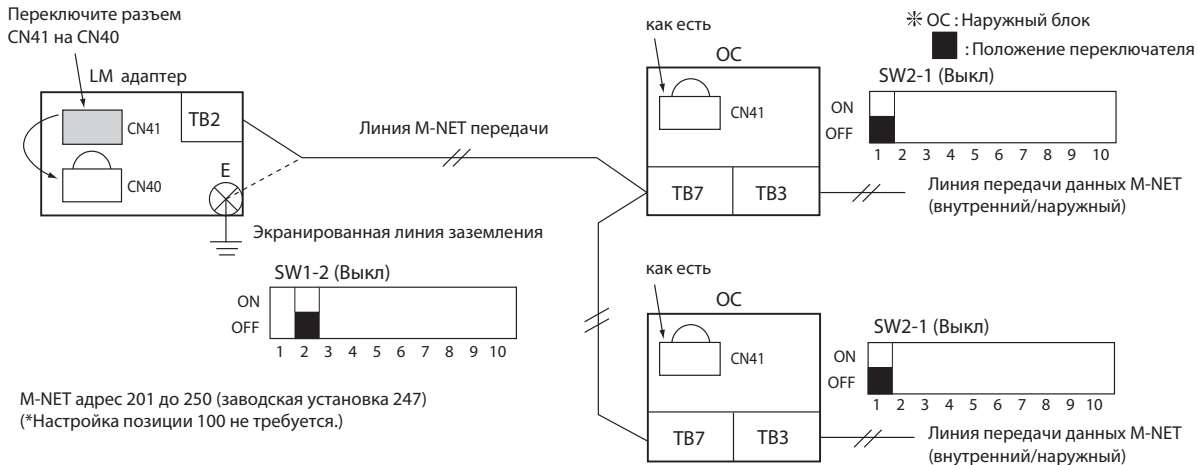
Переключите разъем CN41 на CN40

LM адаптер

CN41

TB2

CN40

E

Линия M-NET передачи

Экранированная линия заземления

SW1-2 (Выкл)

ON
OFF
1 2 3 4 5 6 7 8 9 10

M-NET адрес 201 до 250 (заводская установка 247)
(*Настройка позиции 100 не требуется.)

как есть

OC

CN41

TB7

TB3

※ OC : Наружный блок
: Положение переключателя

SW2-1 (Выкл)

ON
OFF
1 2 3 4 5 6 7 8 9 10

Линия передачи данных M-NET (внутренний/наружный)

как есть

OC

CN41

TB7

TB3

SW2-1 (Выкл)

ON
OFF
1 2 3 4 5 6 7 8 9 10

Линия передачи данных M-NET (внутренний/наружный)